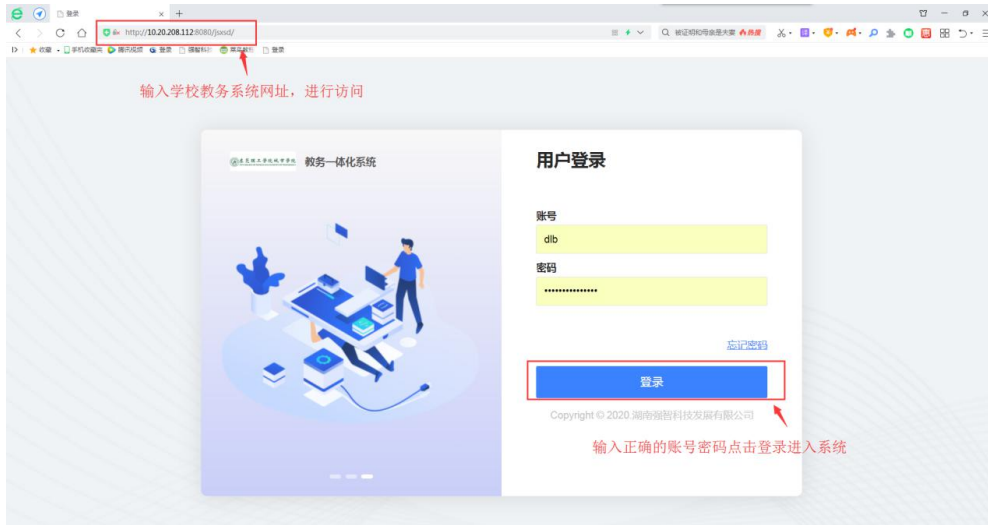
登录
http://10.20.208.112:8080/jiasd/
被证明和母亲是夫妻
收藏 手机收藏夹 腾讯视频 登录 搜狐科... 登录

输入学校教务系统网址，进行访问

教务一体化系统

用户登录

账号
dlb
密码
••••••••••••••••

忘记密码

登录

Copyright © 2020 湖南强智科技发展有限公司

输入正确的账号密码点击登录进入系统